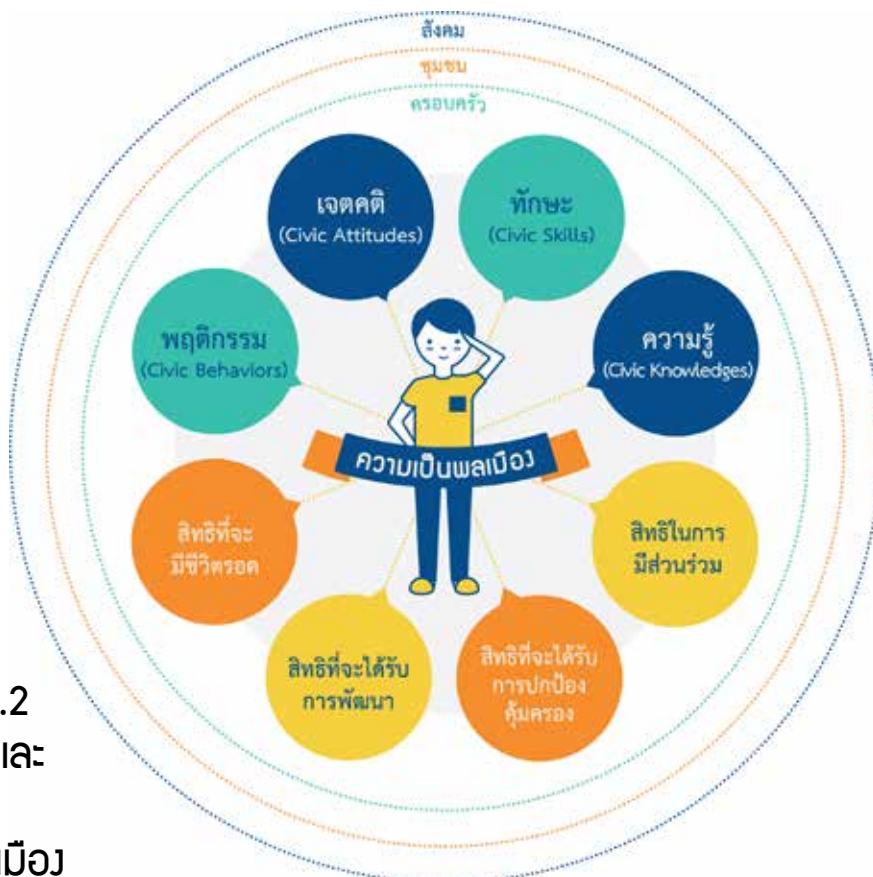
สังคม
ชุมชน
ครอบครัว

เจตคติ
(Civic Attitudes)

ทักษะ
(Civic Skills)

พฤติกรรม
(Civic Behaviors)

ความรู้
(Civic Knowledges)

ความเป็นพลเมือง

สิทธิที่จะมีชีวิตรอด

สิทธิในการมีส่วนร่วม

สิทธิที่จะได้รับการพัฒนา

สิทธิที่จะได้รับการปกป้องคุ้มครอง

.2
และ
มือง